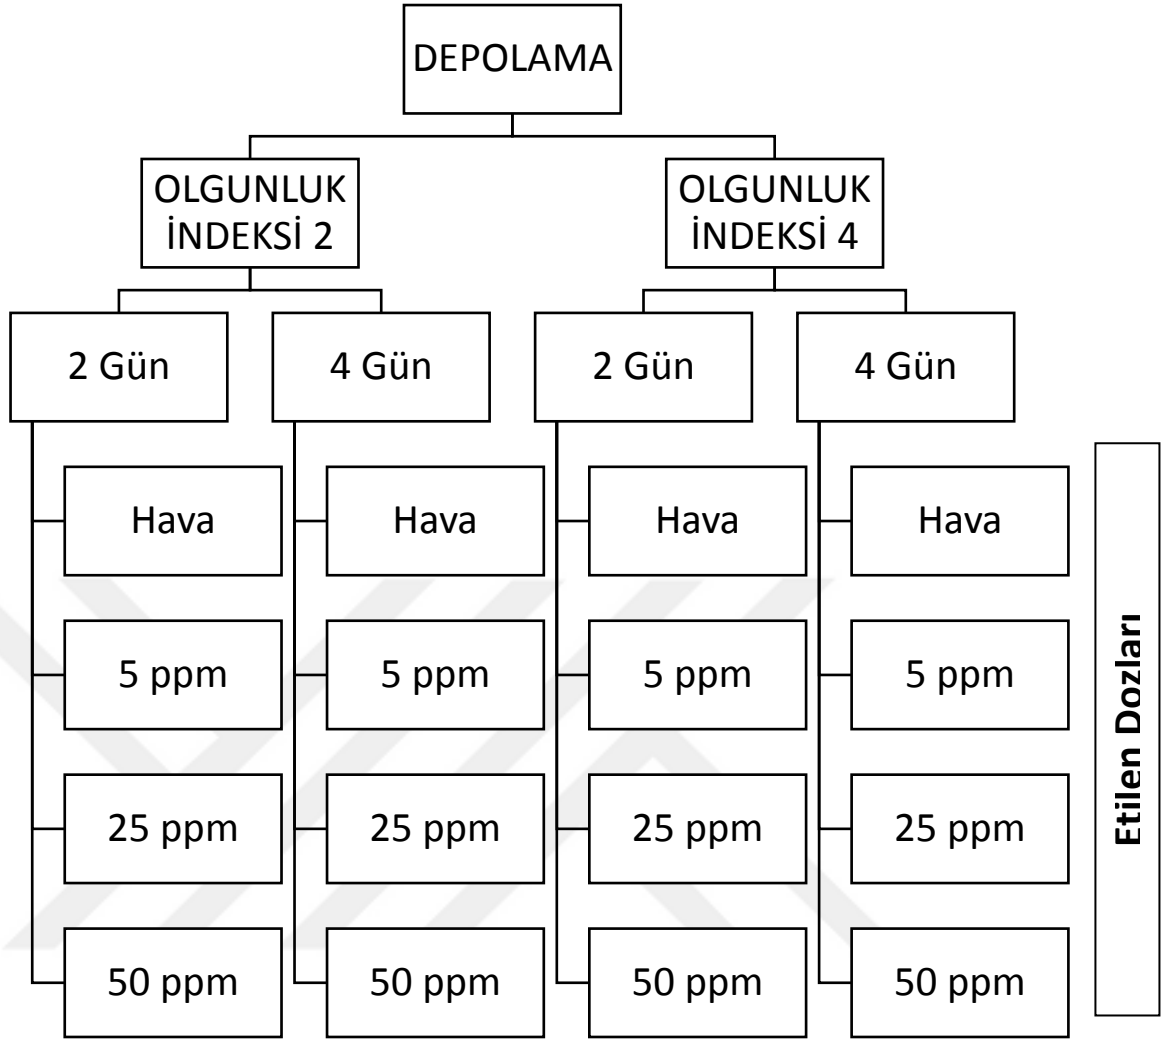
DEPOLAMA

OLGUNLUK İNDEKSİ 2

OLGUNLUK İNDEKSİ 4

2 Gün

4 Gün

2 Gün

4 Gün

Hava

5 ppm

25 ppm

50 ppm

Hava

5 ppm

25 ppm

50 ppm

Hava

5 ppm

25 ppm

50 ppm

Hava

5 ppm

25 ppm

50 ppm

Etilen Dozları